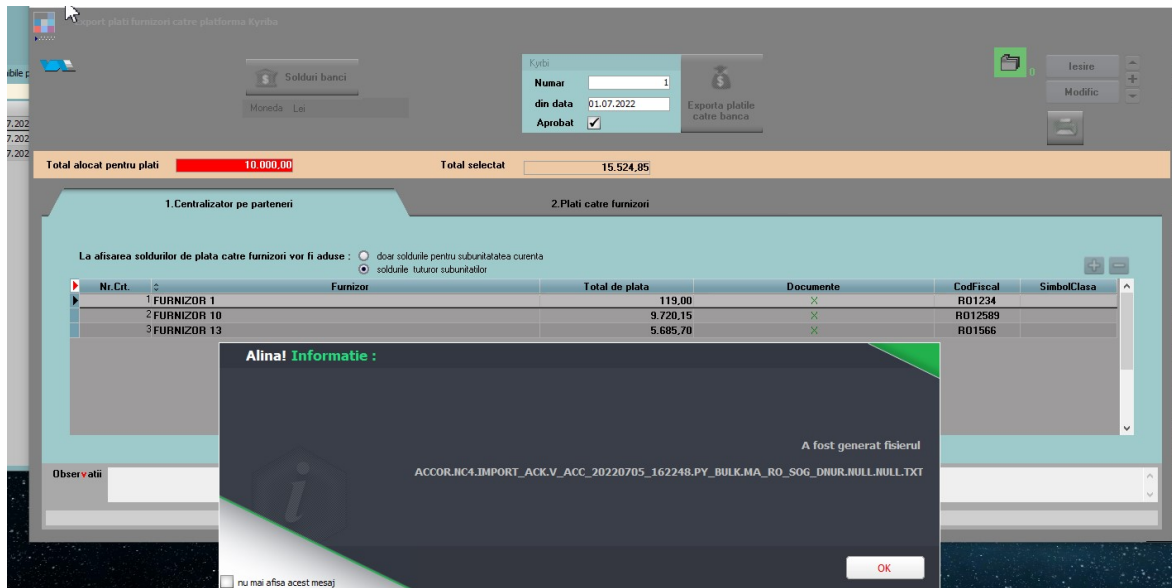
Export plati furnizori catre platforma Kyriba

Solduri banci
Moneda Lei

Kyrbi
Numar 1
din data 01.07.2022
Aprobat ✓

Exporta platile catre banca

0
Iesire
Modific

Total alocat pentru plati 10.000,00
Total selectat 15.524,85

1.Centralizator pe parteneri
2.Plati catre furnizori

La afisarea soldurilor de plata catre furnizori vor fi aduse : doar soldurile pentru subunitatatea curenta
soldurile tuturor subunitatilor

| Nr.Crt. | Furnizor | Total de plata | Documente | CodFiscal | SimbolClasa |
|---|---|---|---|---|---|
| 1 | FURNIZOR 1 | 119,00 | X | RO1234 | |
| 2 | FURNIZOR 10 | 9.720,15 | X | RO12589 | |
| 3 | FURNIZOR 13 | 5.685,70 | X | RO1566 | |

Alina! Informatie :

A fost generat fisierul
ACCOR.NC4.IMPORT_ACK.V_ACC_20220705_162248.PY_BULK.MA_RO_SOG_DNUR.NULL.NULL.TXT

OK

nu mai afisa acest mesaj

Observatii

bile p
7.202
7.202
7.202